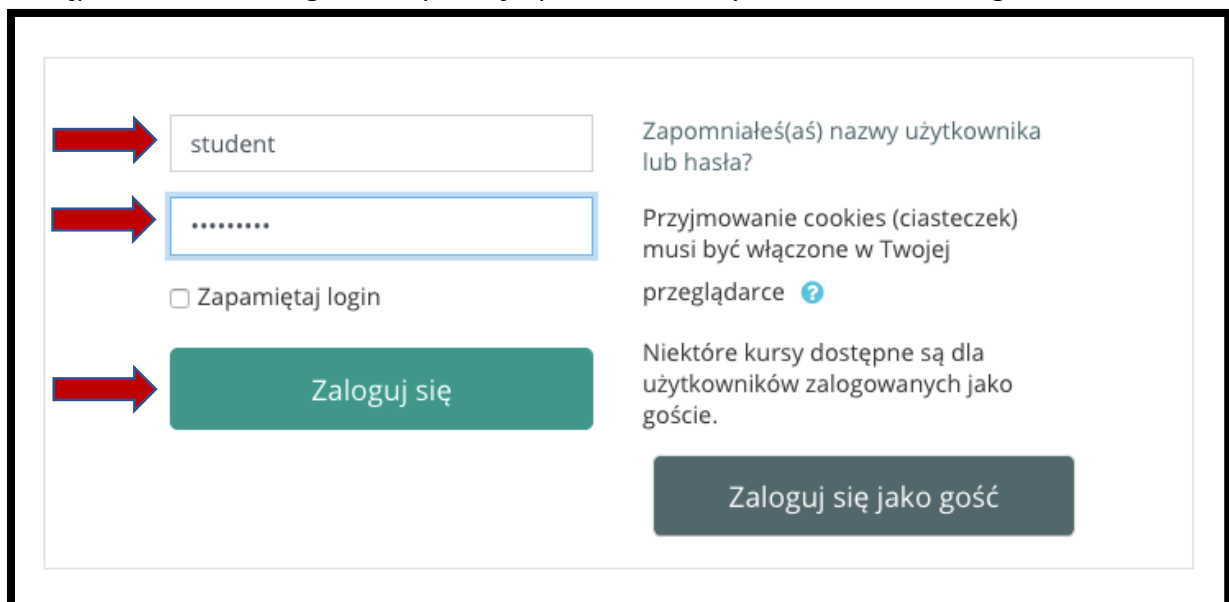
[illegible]

student

•••••••••

Zapamiętaj login

Zaloguj się

Zapomniałeś(aś) nazwy użytkownika lub hasła?

Przyjmowanie cookies (ciasteczek) musi być włączone w Twojej przeglądarce

Niektóre kursy dostępne są dla użytkowników zalogowanych jako goście.

Zaloguj się jako gość